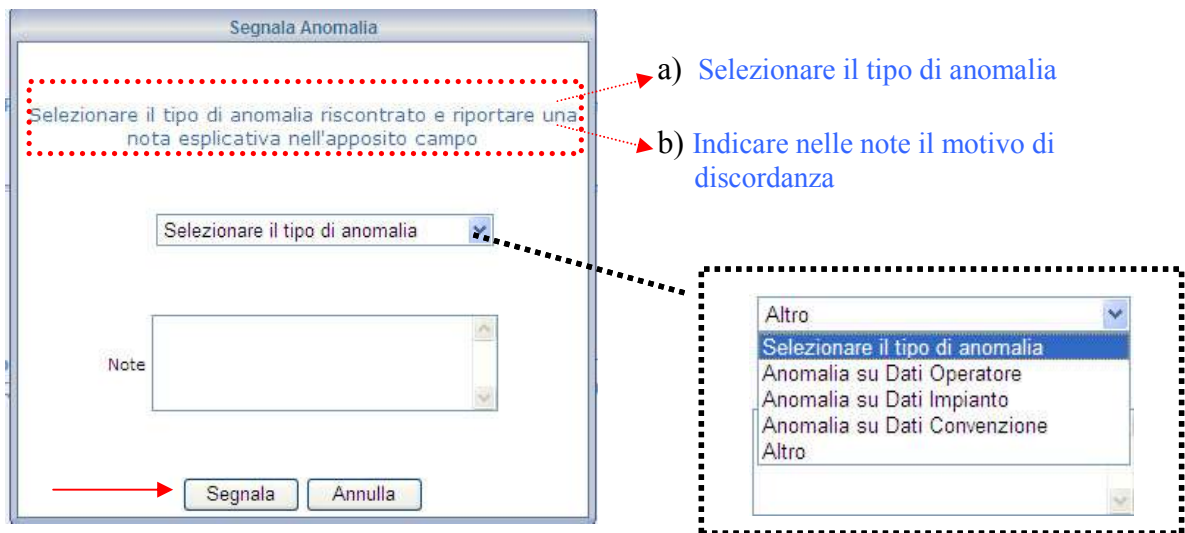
Segnala Anomalia

Selezionare il tipo di anomalia riscontrato e riportare una nota esplicativa nell'apposito campo

a) Selezionare il tipo di anomalia

b) Indicare nelle note il motivo di discordanza

Selezionare il tipo di anomalia

Note

Segnala

Annulla

Altro

Selezionare il tipo di anomalia
Anomalia su Dati Operatore
Anomalia su Dati Impianto
Anomalia su Dati Convenzione
Altro